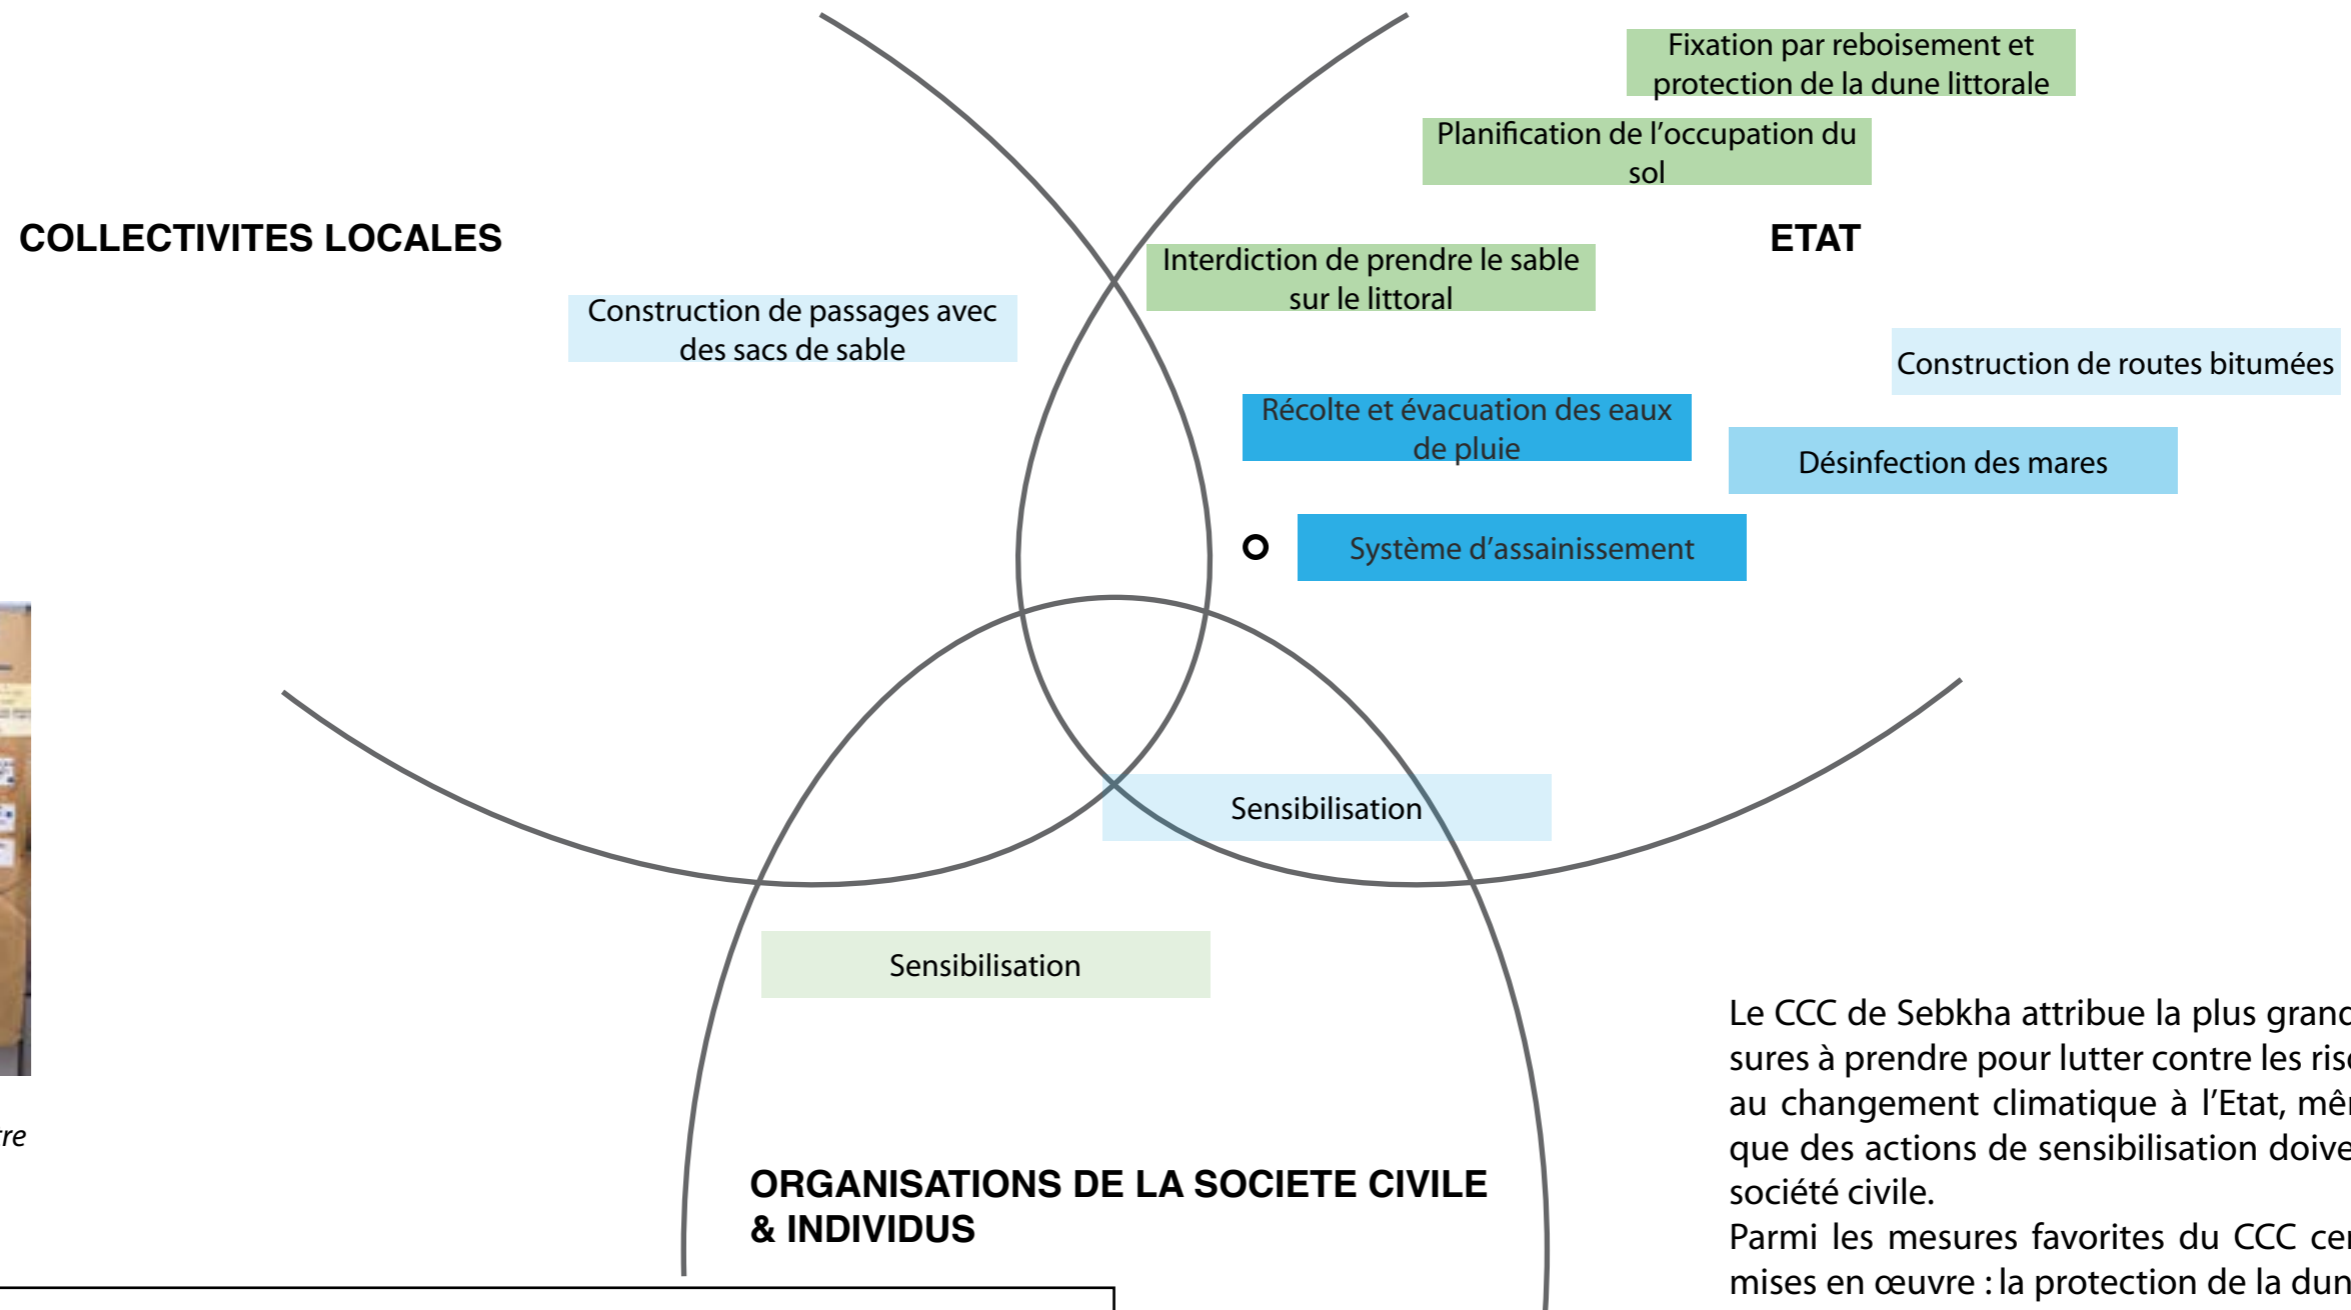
Fixation par reboisement et protection de la dune littorale

Planification de l'occupation du sol

COLLECTIVITES LOCALES

ETAT

Interdiction de prendre le sable sur le littoral

Construction de passages avec des sacs de sable

Construction de routes bitumées

Récolte et évacuation des eaux de pluie

Désinfection des mares

Système d'assainissement

Sensibilisation

Sensibilisation

re

ORGANISATIONS DE LA SOCIETE CIVILE & INDIVIDUS

Le CCC de Sebkha attribue la plus granc sures à prendre pour lutter contre les ris au changement climatique à l'Etat, mê que des actions de sensibilisation doive société civile.

Parmi les mesures favorites du CCC ce mises en œuvre : la protection de la dun